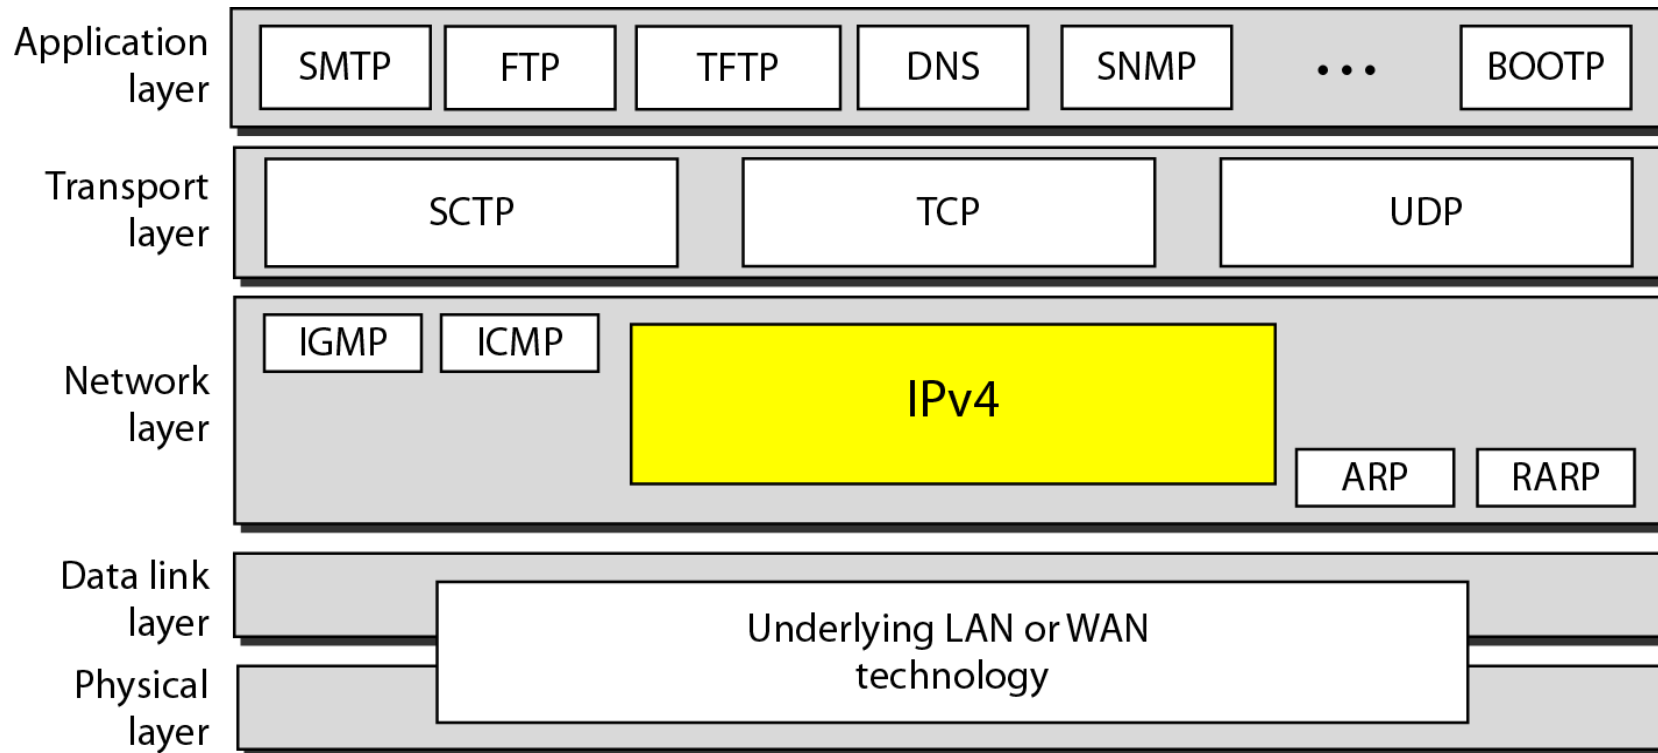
Application layer

SMTP

FTP

TFTP

DNS

SNMP

• • •

BOOTP

Transport layer

SCTP

TCP

UDP

Network layer

IGMP

ICMP

IPv4

ARP

RARP

Data link layer

Physical layer

Underlying LAN or WAN technology